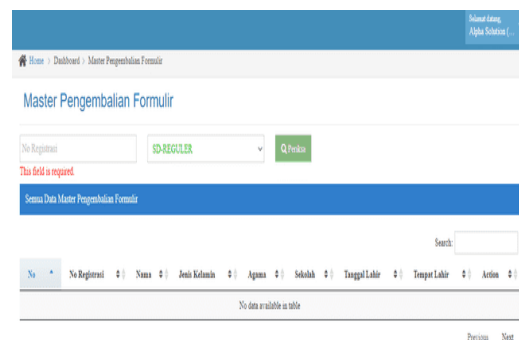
Selamat datang,
Alpha Solution (...

Home › Dashboard › Master Pengembalian Formulir

Master Pengembalian Formulir

No Registrasi

SD-REGULER

Periksa

This field is required.

Semua Data Master Pengembalian Formulir

Search:

| No | No Registrasi | Nama | Jenis Kelamin | Agama | Sekolah | Tanggal Lahir | Tempat Lahir | Action |
|---|---|---|---|---|---|---|---|---|
| No data available in table | | | | | | | | |

Previous Next